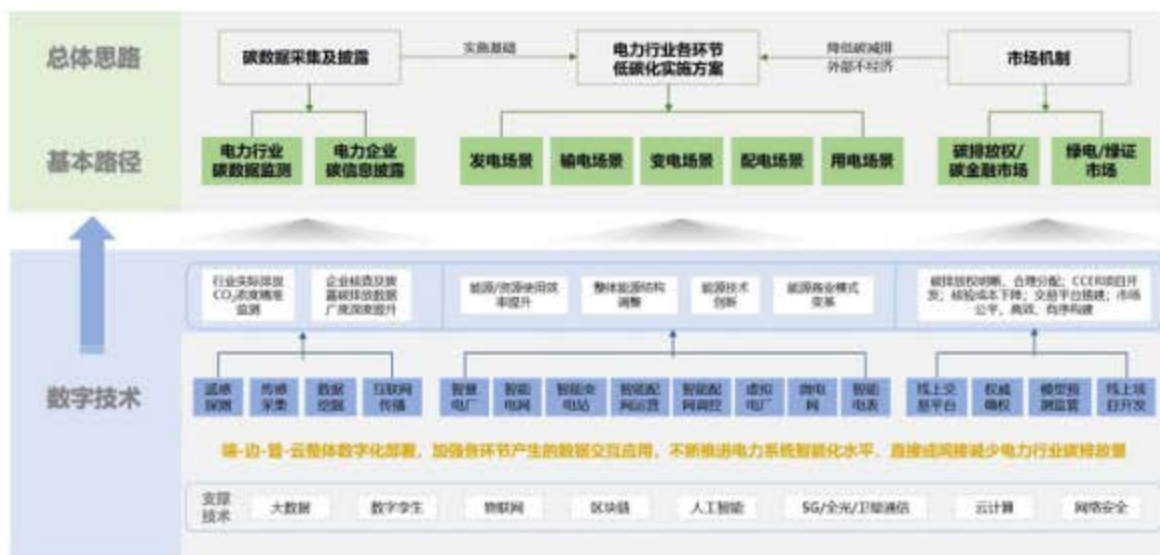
总体思路

碳数据采集及披露

实施基础

电力行业各环节低碳化实施方案

降低碳减排外部不经济

市场机制

基本路径

电力行业碳数据监测

电力企业碳信息披露

发电场景

输电场景

变电场景

配电场景

用电场景

碳排放权/碳金融市场

绿电/绿证市场

行业实际排放$CO_2$浓度精准监测

企业核查及披露碳排放数据广度深度提升

能源/资源使用效率提升

整体能源结构调整

能源技术创新

能源商业模式变革

碳排放权明晰、合理分配；CCER项目开发；核验成本下降；交易平台搭建；市场公平、高效、有序构建

数字技术

遥感探测

传感采集

数据挖掘

互联网传播

智慧电厂

智能电网

智能变电站

智能配网运营

智能配网调控

虚拟电厂

微电网

智能电表

线上交易平台

权威确权

模型预测监管

线上项目开发

端-边-管-云整体数字化部署，加强各环节产生的数据交互应用，不断提高电力系统智能化水平，直接或间接减少电力行业碳排放量

支撑技术

大数据

数字孪生

物联网

区块链

人工智能

5G/全光/卫星通信

云计算

网络安全